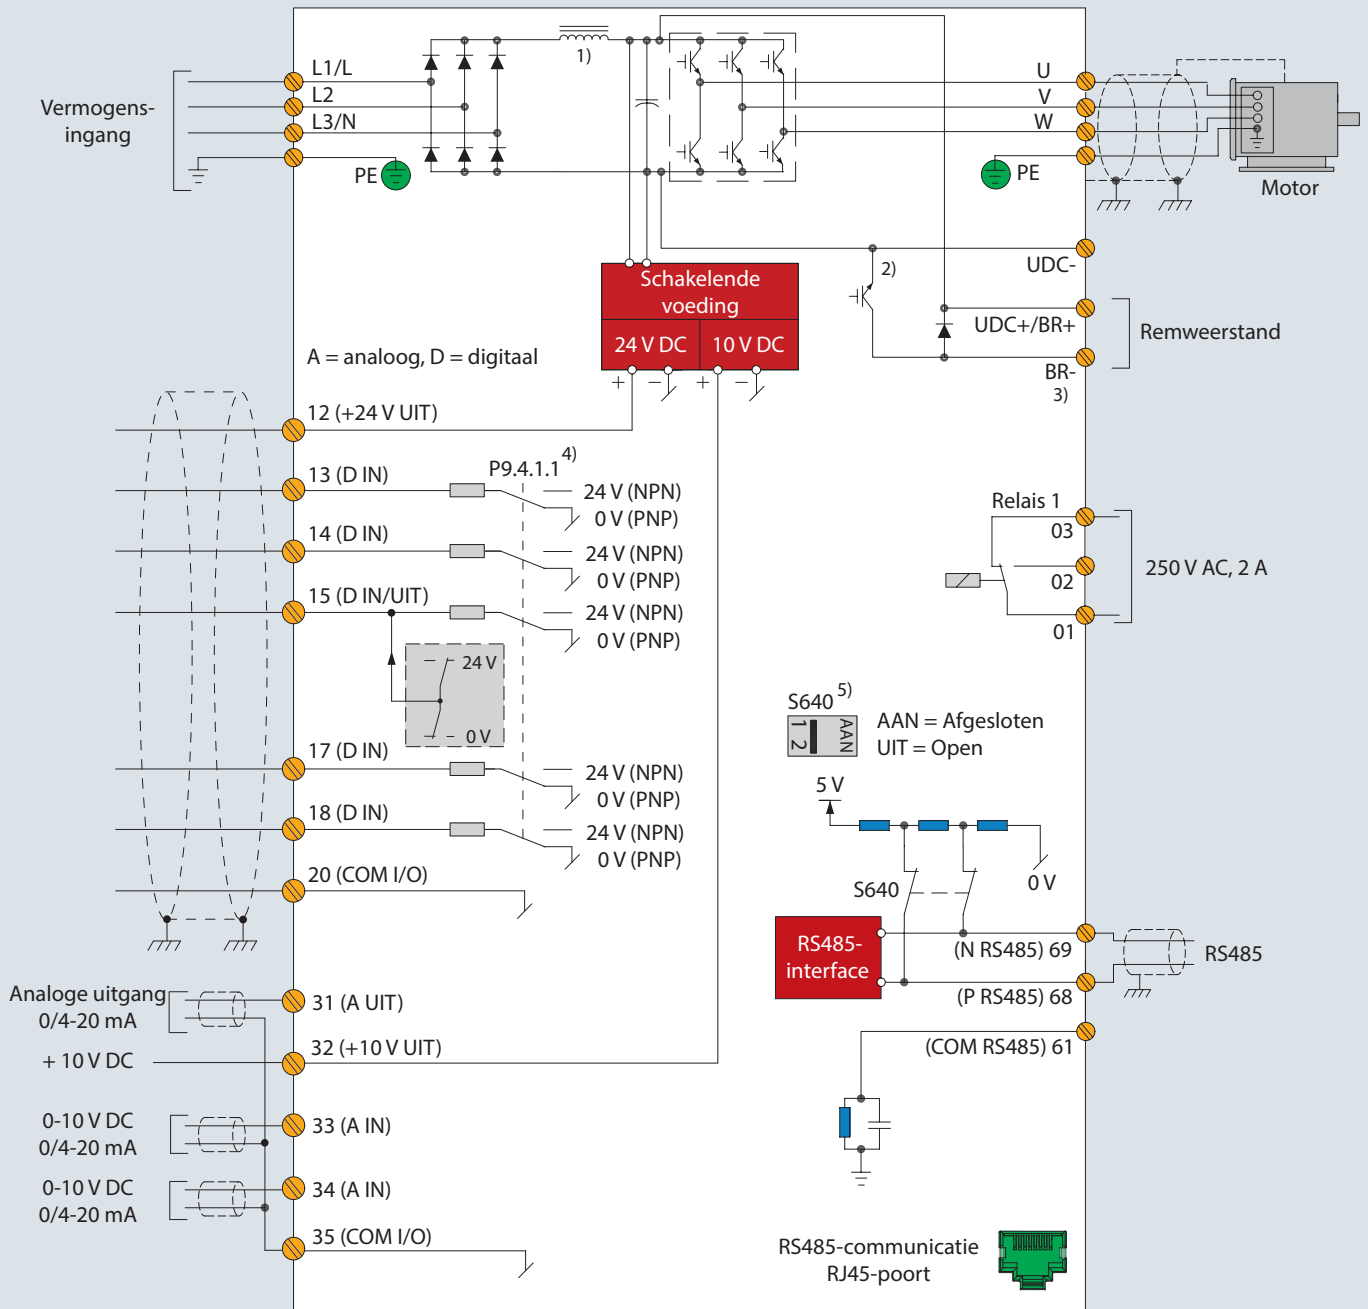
Vermogens-ingang

L1/L
L2
L3/N
PE

1)

U
V
W
PE
Motor

UDC-
2)
UDC+/BR+
Remweerstand
BR-
3)

Schakelende voeding
24 V DC
10 V DC
+ − + −

A = analoog, D = digitaal

12 (+24 V UIT)
13 (D IN)
P9.4.1.1 4)
24 V (NPN)
0 V (PNP)
14 (D IN)
24 V (NPN)
0 V (PNP)
15 (D IN/UIT)
24 V (NPN)
0 V (PNP)
24 V
0 V
17 (D IN)
24 V (NPN)
0 V (PNP)
18 (D IN)
24 V (NPN)
0 V (PNP)
20 (COM I/O)

Relais 1
03
02
01
250 V AC, 2 A

S640 5)
1 2 AAN
AAN = Afgesloten
UIT = Open

5 V
0 V
S640

RS485-interface
(N RS485) 69
(P RS485) 68
RS485
(COM RS485) 61

Analoge uitgang 0/4-20 mA
31 (A UIT)
+ 10 V DC
32 (+10 V UIT)
0-10 V DC 0/4-20 mA
33 (A IN)
0-10 V DC 0/4-20 mA
34 (A IN)
35 (COM I/O)

RS485-communicatie RJ45-poort